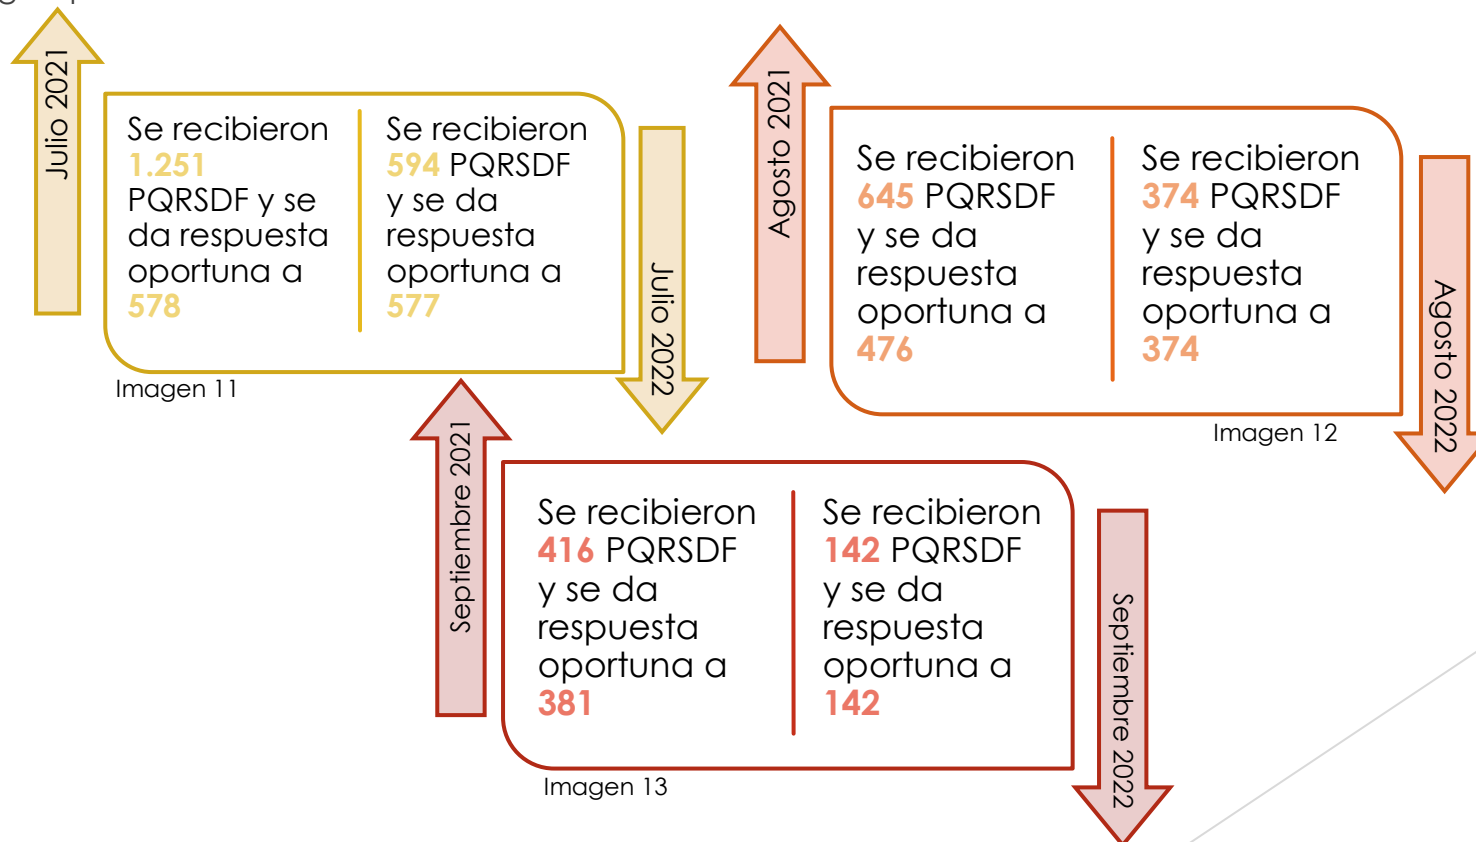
Julio 2021

Se recibieron 1.251 PQRSDF y se da respuesta oportuna a 578

Se recibieron 594 PQRSDF y se da respuesta oportuna a 577

Julio 2022

Imagen 11

Agosto 2021

Se recibieron 645 PQRSDF y se da respuesta oportuna a 476

Se recibieron 374 PQRSDF y se da respuesta oportuna a 374

Agosto 2022

Imagen 12

Septiembre 2021

Se recibieron 416 PQRSDF y se da respuesta oportuna a 381

Se recibieron 142 PQRSDF y se da respuesta oportuna a 142

Septiembre 2022

Imagen 13